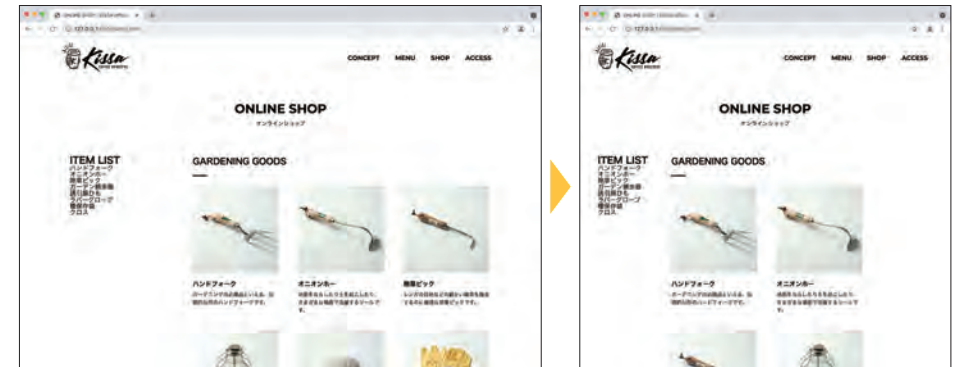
Kissa

CONCEPT MENU SHOP ACCESS

ONLINE SHOP
オンラインショップ

ITEM LIST
ハンドフォーク
オニオンホー
除草ピック
ガーデン散水器
鉢引掛かも
ラバーグローブ
種苗仲植
クロス

GARDENING GOODS

ハンドフォーク
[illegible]

オニオンホー
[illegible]

除草ピック
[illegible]

Kissa

CONCEPT MENU SHOP ACCESS

ONLINE SHOP
オンラインショップ

ITEM LIST
ハンドフォーク
オニオンホー
除草ピック
ガーデン散水器
鉢引掛かも
ラバーグローブ
種苗仲植
クロス

GARDENING GOODS

ハンドフォーク
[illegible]

オニオンホー
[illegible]